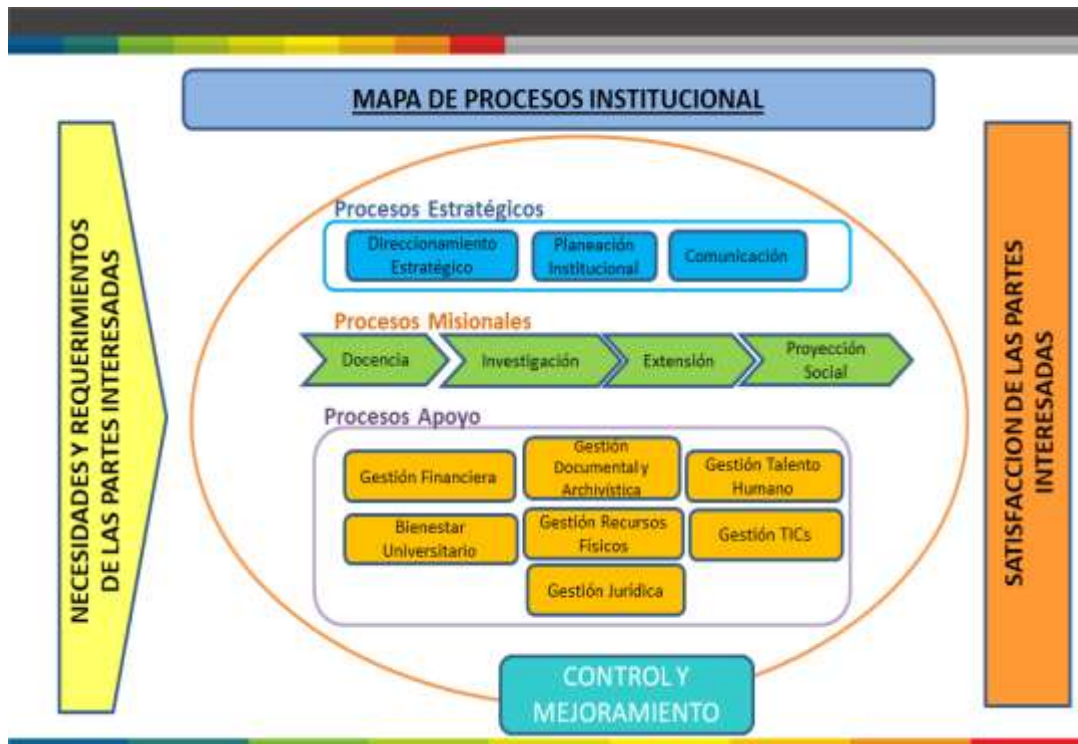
MAPA DE PROCESOS INSTITUCIONAL

NECESIDADES Y REQUERIMIENTOS DE LAS PARTES INTERESADAS

Procesos Estratégicos

Direccionamiento Estratégico

Planeación Institucional

Comunicación

Procesos Misionales

Docencia

Investigación

Extensión

Proyección Social

Procesos Apoyo

Gestión Financiera

Gestión Documental y Archivística

Gestión Talento Humano

Bienestar Universitario

Gestión Recursos Físicos

Gestión TICs

Gestión Jurídica

CONTROL Y MEJORAMIENTO

SATISFACCION DE LAS PARTES INTERESADAS